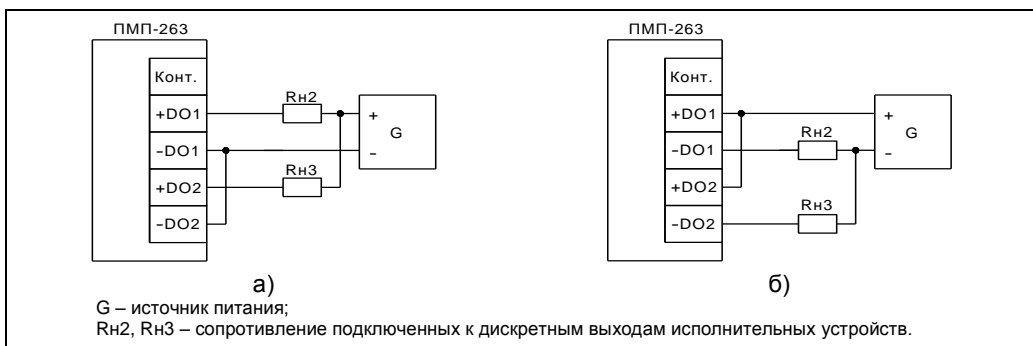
ПМП-263

Конт.
+DO1
-DO1
+DO2
-DO2

Rн2
Rн3
+
G
-

а)

ПМП-263

Конт.
+DO1
-DO1
+DO2
-DO2

Rн2
Rн3
+
G
-

б)

G – источник питания;
Rн2, Rн3 – сопротивление подключенных к дискретным выходам исполнительных устройств.